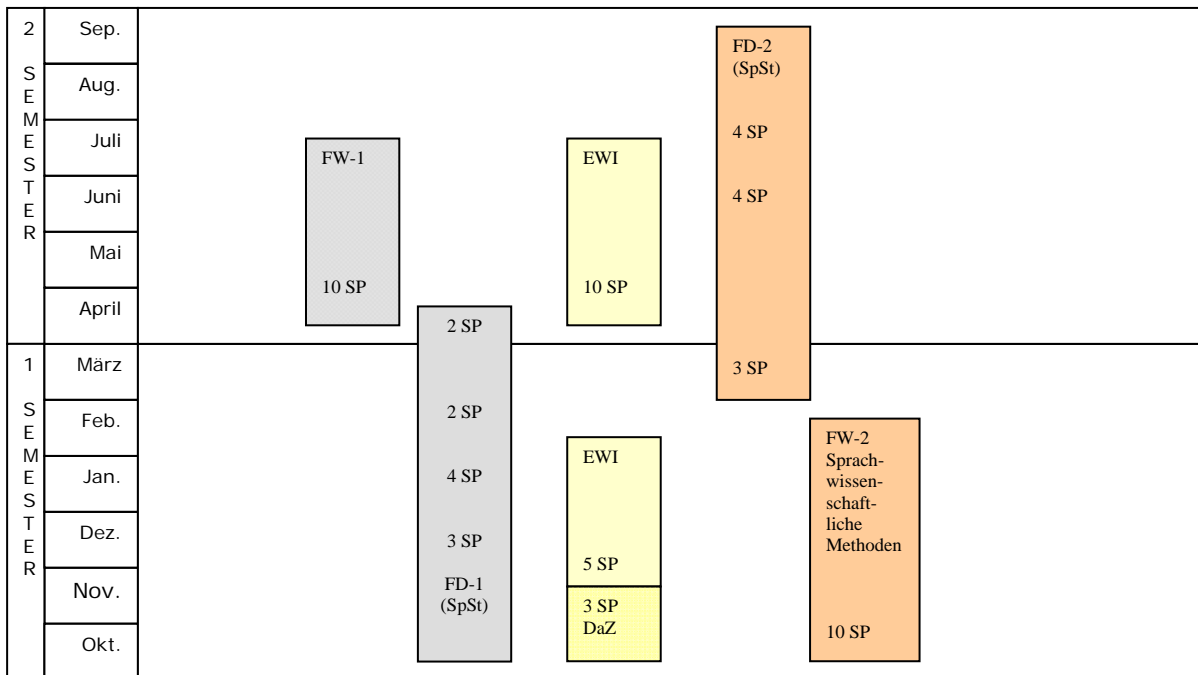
2

SEMESTER

Sep.

Aug.

Juli

Juni

Mai

April

1

SEMESTER

März

Feb.

Jan.

Dez.

Nov.

Okt.

FW-1

10 SP

EWI

10 SP

FD-2
(SpSt)

4 SP

4 SP

3 SP

2 SP

2 SP

4 SP

3 SP

FD-1
(SpSt)

EWI

5 SP

3 SP
DaZ

FW-2
Sprachwissenschaftliche
Methoden

10 SP